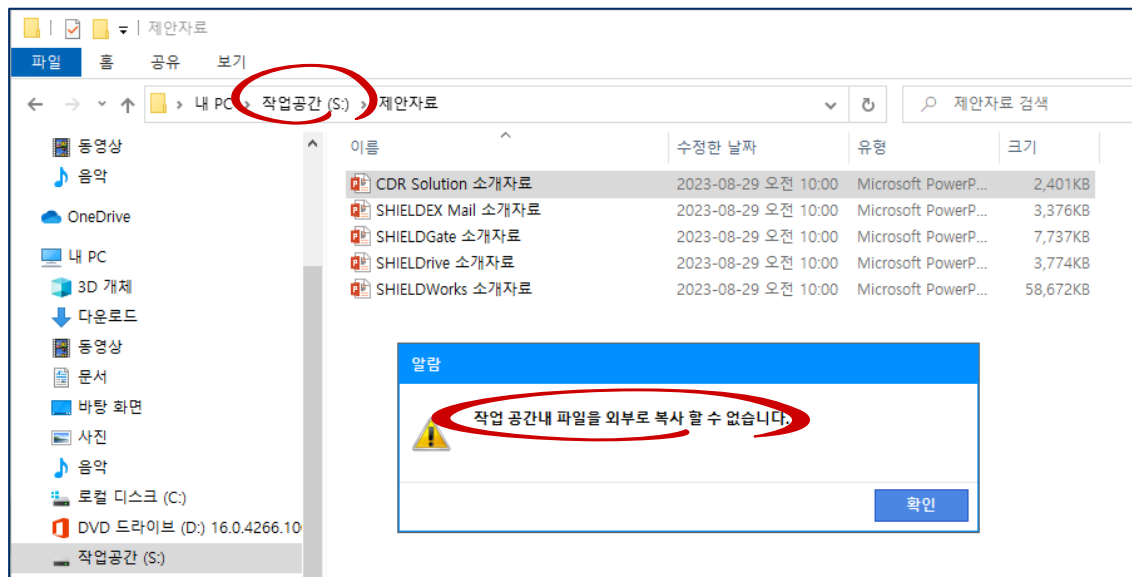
제안자료

파일 홈 공유 보기

내 PC › 작업공간 (S:) › 제안자료

제안자료 검색

동영상
음악
OneDrive
내 PC
3D 개체
다운로드
동영상
문서
바탕 화면
사진
음악
로컬 디스크 (C:)
DVD 드라이브 (D:) 16.0.4266.10
작업공간 (S:)

| 이름 | 수정한 날짜 | 유형 | 크기 |
|---|---|---|---|
| CDR Solution 소개자료 | 2023-08-29 오전 10:00 | Microsoft PowerP... | 2,401KB |
| SHIELDEX Mail 소개자료 | 2023-08-29 오전 10:00 | Microsoft PowerP... | 3,376KB |
| SHIELDGate 소개자료 | 2023-08-29 오전 10:00 | Microsoft PowerP... | 7,737KB |
| SHIELDrive 소개자료 | 2023-08-29 오전 10:00 | Microsoft PowerP... | 3,774KB |
| SHIELDWorks 소개자료 | 2023-08-29 오전 10:00 | Microsoft PowerP... | 58,672KB |

알람

작업 공간내 파일을 외부로 복사 할 수 없습니다.

확인